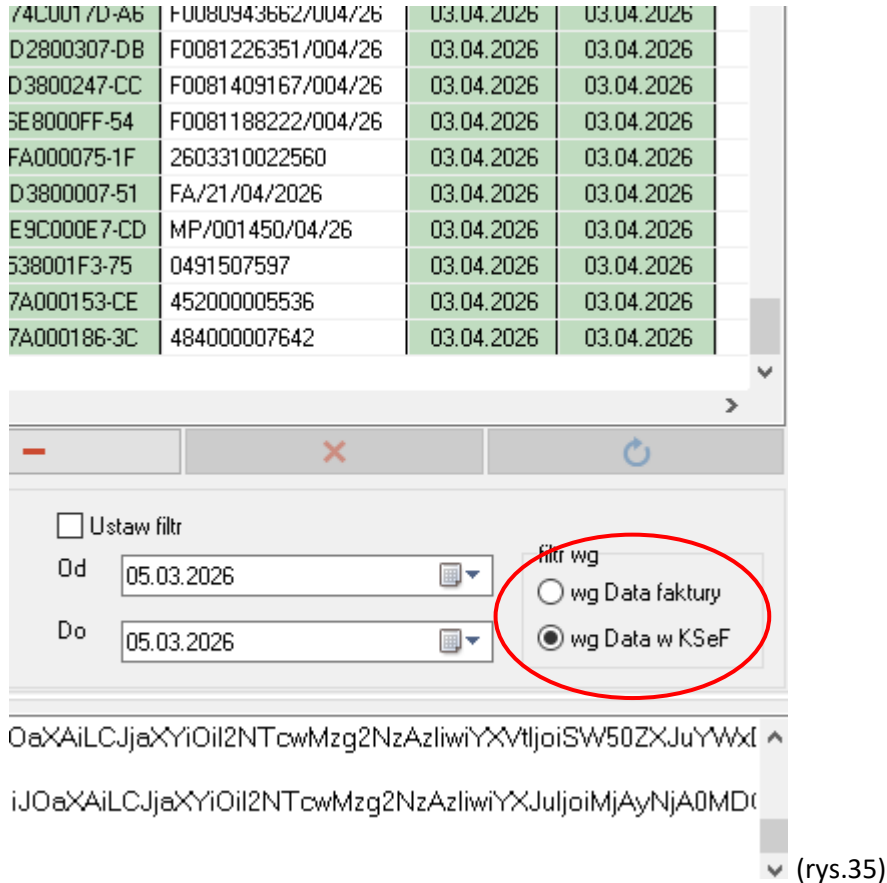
| 74C0017D-A6 | F0080943662/004/26 | 03.04.2026 | 03.04.2026 |
|---|---|---|---|
| D2800307-DB | F0081226351/004/26 | 03.04.2026 | 03.04.2026 |
| D3800247-CC | F0081409167/004/26 | 03.04.2026 | 03.04.2026 |
| 6E8000FF-54 | F0081188222/004/26 | 03.04.2026 | 03.04.2026 |
| FA000075-1F | 2603310022560 | 03.04.2026 | 03.04.2026 |
| D3800007-51 | FA/21/04/2026 | 03.04.2026 | 03.04.2026 |
| E9C000E7-CD | MP/001450/04/26 | 03.04.2026 | 03.04.2026 |
| 538001F3-75 | 0491507597 | 03.04.2026 | 03.04.2026 |
| 7A000153-CE | 452000005536 | 03.04.2026 | 03.04.2026 |
| 7A000186-3C | 484000007642 | 03.04.2026 | 03.04.2026 |

Ustaw filtr

Od 05.03.2026

Do 05.03.2026

filtr wg

wg Data faktury

wg Data w KSeF

OaXAiLCJjaXYiOiI2NTcwMzg2NzAzIiwiYXVtIjoiSW50ZXJuYWxI

iJOaXAiLCJjaXYiOiI2NTcwMzg2NzAzIiwiYXJuIjoiMjAyNjA0MD

(rys.35)